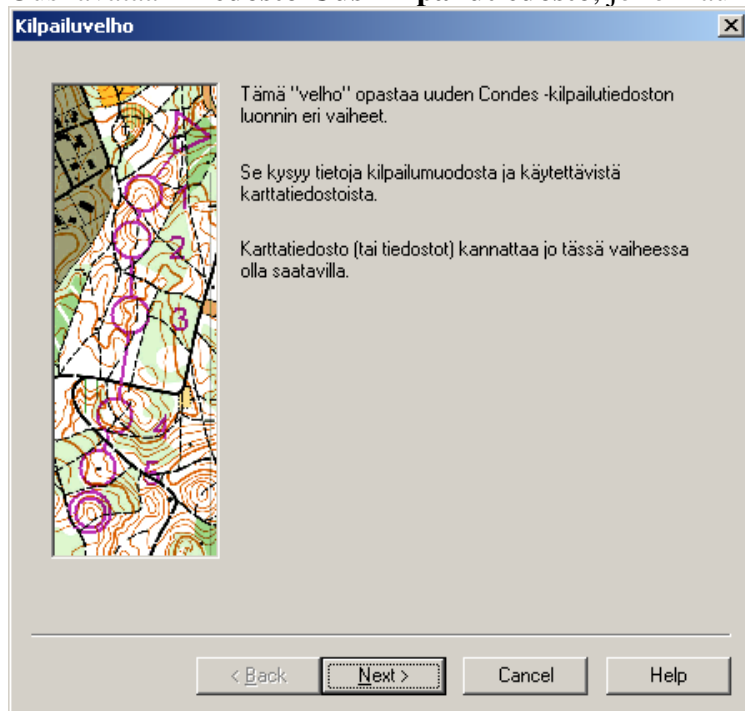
Kilpailuvelho

Tämä "velho" opastaa uuden Condes -kilpailutiedoston luonnin eri vaiheet.

Se kysyy tietoja kilpailumuodosta ja käytettävistä karttatiedostoista.

Karttatiedosto (tai tiedostot) kannattaa jo tässä vaiheessa olla saatavilla.

1
2
3
4
5

< Back
Next >
Cancel
Help